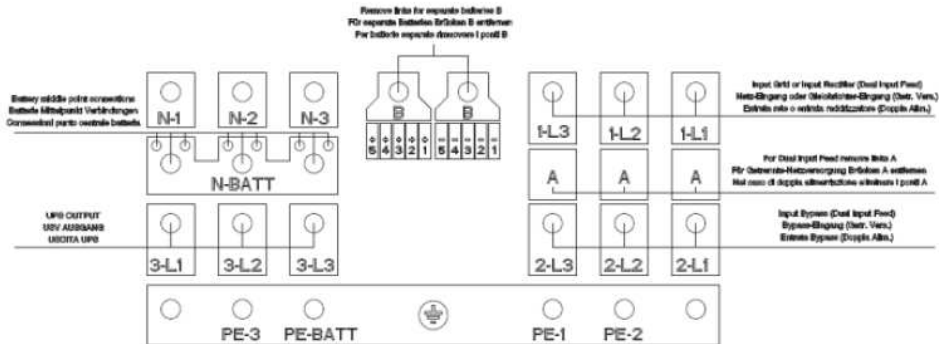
Remove links for separate batteries B
Für separate Batterien Brücken B entfernen
Per batterie separate rimuovere i ponti B

Battery middle point connections
Batterie Mittelpunkt Verbindungen
Connessioni punto centrale batteria

N-1 N-2 N-3

N-BATT

B B

+ + + + +
5 4 3 2 1

- - - - -
5 4 3 2 1

Input Grid or Input Rectifier (Dual Input Feed)
Netz-Eingang oder Gleichrichter-Eingang (Getr. Vers.)
Entrata rete o entrata raddrizzatore (Doppia Alim.)

1-L3 1-L2 1-L1

For Dual Input Feed remove links A
Für Getrennte-Netzversorgung Brücken A entfernen
Nel caso di doppia alimentazione eliminare i ponti A

A A A

UPS OUTPUT
USV AUSGANG
USCITA UPS

3-L1 3-L2 3-L3

Input Bypass (Dual Input Feed)
Bypass-Eingang (Getr. Vers.)
Entrata Bypass (Doppia Alim.)

2-L3 2-L2 2-L1

PE-3 PE-BATT PE-1 PE-2